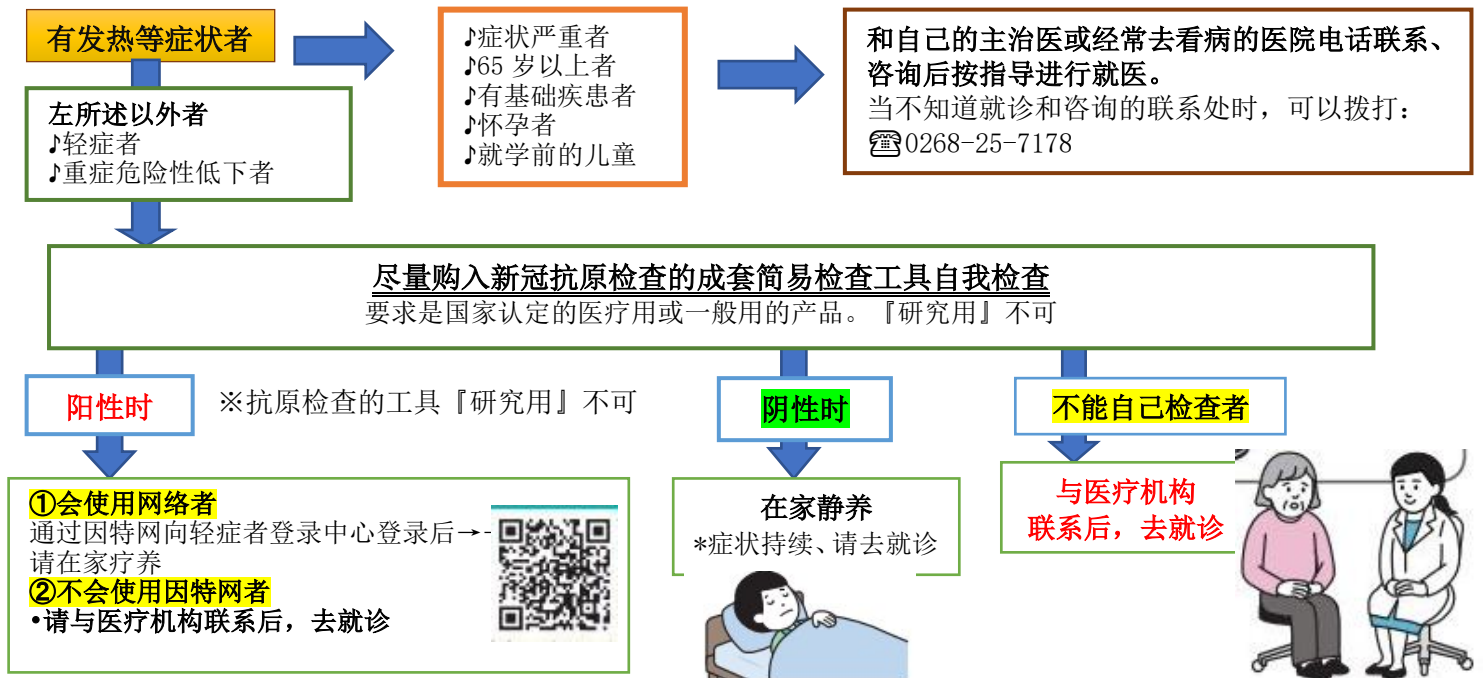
有发热等症状者

♪症状严重者
♪65 岁以上者
♪有基础疾患者
♪怀孕者
♪就学前的儿童

和自己的主治医或经常去看病的医院电话联系、咨询后按指导进行就医。
当不知道就诊和咨询的联系处时，可以拨打：
☎0268-25-7178

左所述以外者
♪轻症者
♪重症危险性低下者

尽量购入新冠抗原检查的成套简易检查工具自我检查
要求是国家认定的医疗用或一般用的产品。『研究用』不可

阳性时

※抗原检查的工具『研究用』不可

阴性时

不能自己检查者

①会使用网络者
通过因特网向轻症者登录中心登录后→
请在家疗养
②不会使用因特网者
•请与医疗机构联系后，去就诊

在家静养
*症状持续、请去就诊

与医疗机构
联系后，去就诊